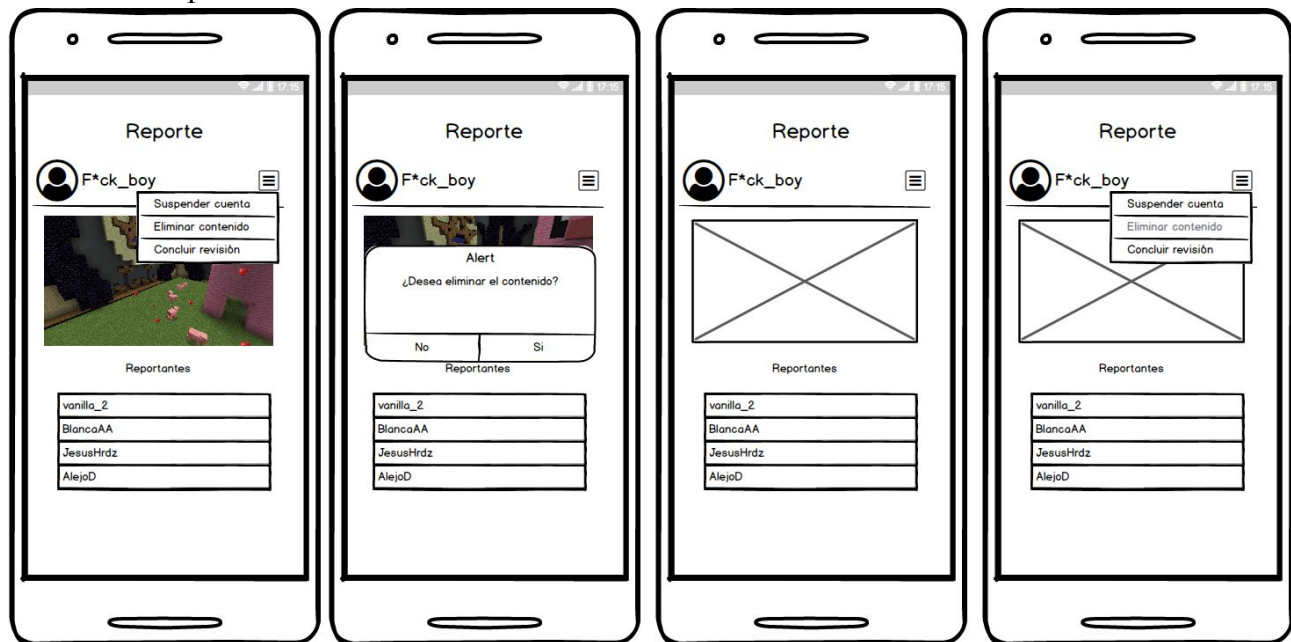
17:15

Reporte

F*ck_boy

Suspender cuenta
Eliminar contenido
Concluir revisiòn

Reportantes

vanilla_2
BlancaAA
JesusHrdz
AlejoD

17:15

Reporte

F*ck_boy

Alert
¿Desea eliminar el contenido?
No
Si

Reportantes

vanilla_2
BlancaAA
JesusHrdz
AlejoD

17:15

Reporte

F*ck_boy

Reportantes

vanilla_2
BlancaAA
JesusHrdz
AlejoD

17:15

Reporte

F*ck_boy

Suspender cuenta
Eliminar contenido
Concluir revisiòn

Reportantes

vanilla_2
BlancaAA
JesusHrdz
AlejoD